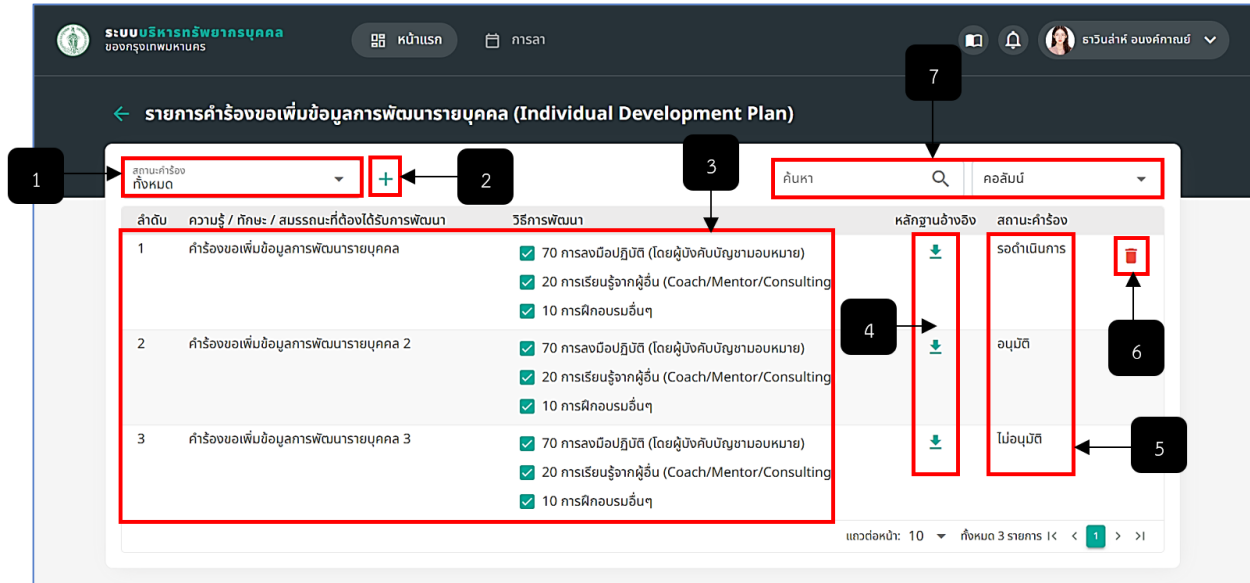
ระบบบริหารทรัพยากรบุคคล
ของกรุงเทพมหานคร

หน้าแรก

การลา

ธาวินล่าห์ อนงค์กาญณ์

รายการคำร้องขอเพิ่มข้อมูลการพัฒนารายบุคคล (Individual Development Plan)

7

1

สถานะคำร้อง
ทั้งหมด

+

2

3

ค้นหา

คอลัมน์

| ลำดับ | ความรู้ / ทักษะ / สมรรถนะที่ต้องได้รับการพัฒนา | วิธีการพัฒนา | หลักฐานอ้างอิง | สถานะคำร้อง |
|---|---|---|---|---|
| 1 | คำร้องขอเพิ่มข้อมูลการพัฒนารายบุคคล | 70 การลงมือปฏิบัติ (โดยผู้บังคับบัญชามอบหมาย) 20 การเรียนรู้จากผู้อื่น (Coach/Mentor/Consulting 10 การฝึกอบรมอื่นๆ | | รอดำเนินการ |
| 2 | คำร้องขอเพิ่มข้อมูลการพัฒนารายบุคคล 2 | 70 การลงมือปฏิบัติ (โดยผู้บังคับบัญชามอบหมาย) 20 การเรียนรู้จากผู้อื่น (Coach/Mentor/Consulting 10 การฝึกอบรมอื่นๆ | | อนุมัติ |
| 3 | คำร้องขอเพิ่มข้อมูลการพัฒนารายบุคคล 3 | 70 การลงมือปฏิบัติ (โดยผู้บังคับบัญชามอบหมาย) 20 การเรียนรู้จากผู้อื่น (Coach/Mentor/Consulting 10 การฝึกอบรมอื่นๆ | | ไม่อนุมัติ |

4

6

5

แถวต่อหน้า: 10 ทั้งหมด 3 รายการ 1